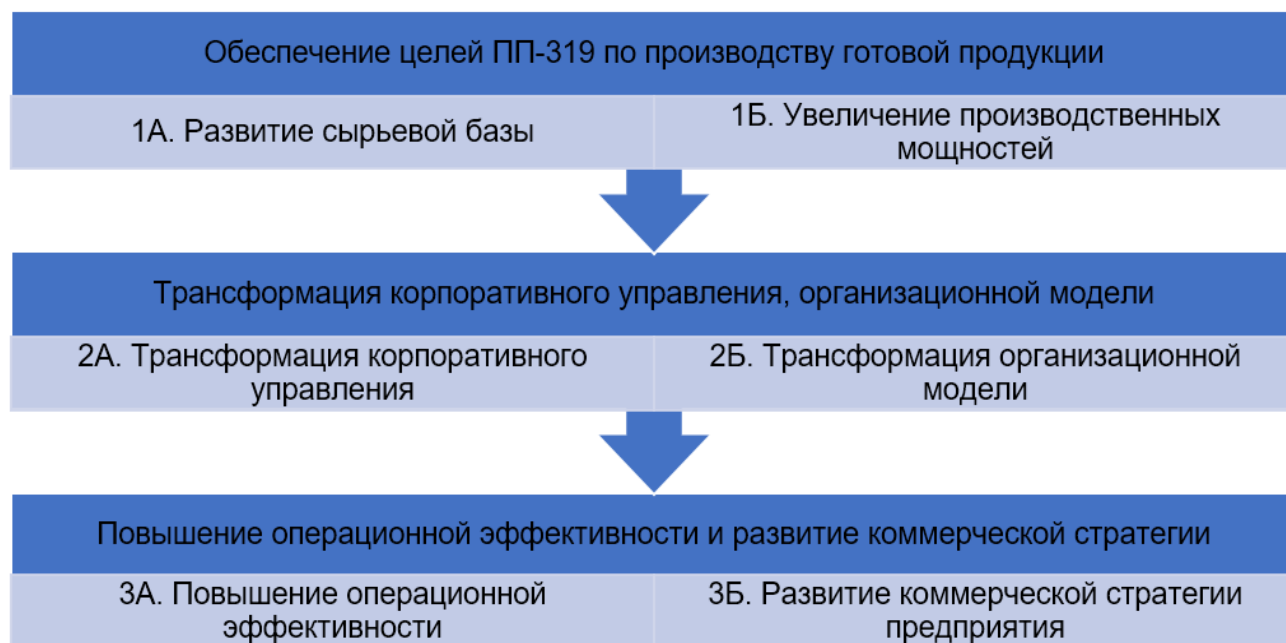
Обеспечение целей ПП-319 по производству готовой продукции

1А. Развитие сырьевой базы

1Б. Увеличение производственных мощностей

Трансформация корпоративного управления, организационной модели

2А. Трансформация корпоративного управления

2Б. Трансформация организационной модели

Повышение операционной эффективности и развитие коммерческой стратегии

3А. Повышение операционной эффективности

3Б. Развитие коммерческой стратегии предприятия